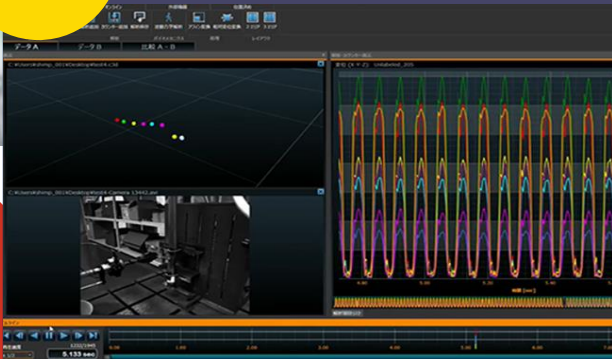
データA
データB
比較 A - B
C:\Users\kishimp_001\Desktop\Test\4.c3d
C:\Users\kishimp_001\Desktop\Test\4-Camera 13442.avi
Untitled_001
4.00
5.00
6.00
7.00
8.00
時間 [sec]
5.133 sec
1.00
2.00
3.00
4.00
5.00
6.00